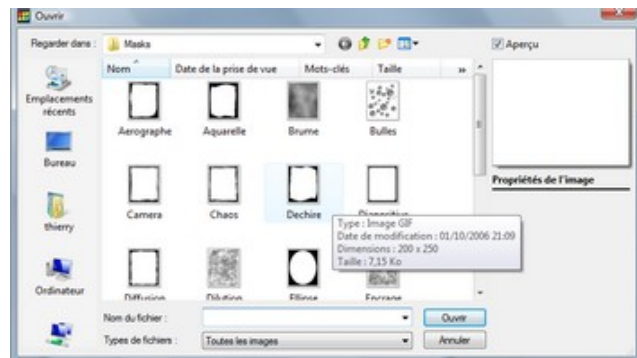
Ouvrir

Regarder dans : Masks

Aperçu

Nom | Date de la prise de vue | Mots-clés | Taille | »

Emplacements récents

Bureau

thierry

Ordinateur

Aerographe
Aquarelle
Brume
Bulles
Camera
Chaos
Dechire
Diapositive
Diffusion
Dilution
Ellipse
Encrage

Type : Image GIF
Date de modification : 01/10/2006 21:09
Dimensions : 200 x 250
Taille : 7,15 Ko

Propriétés de l'image

Nom du fichier :
Types de fichiers : Toutes les images

Ouvrir
Annuler